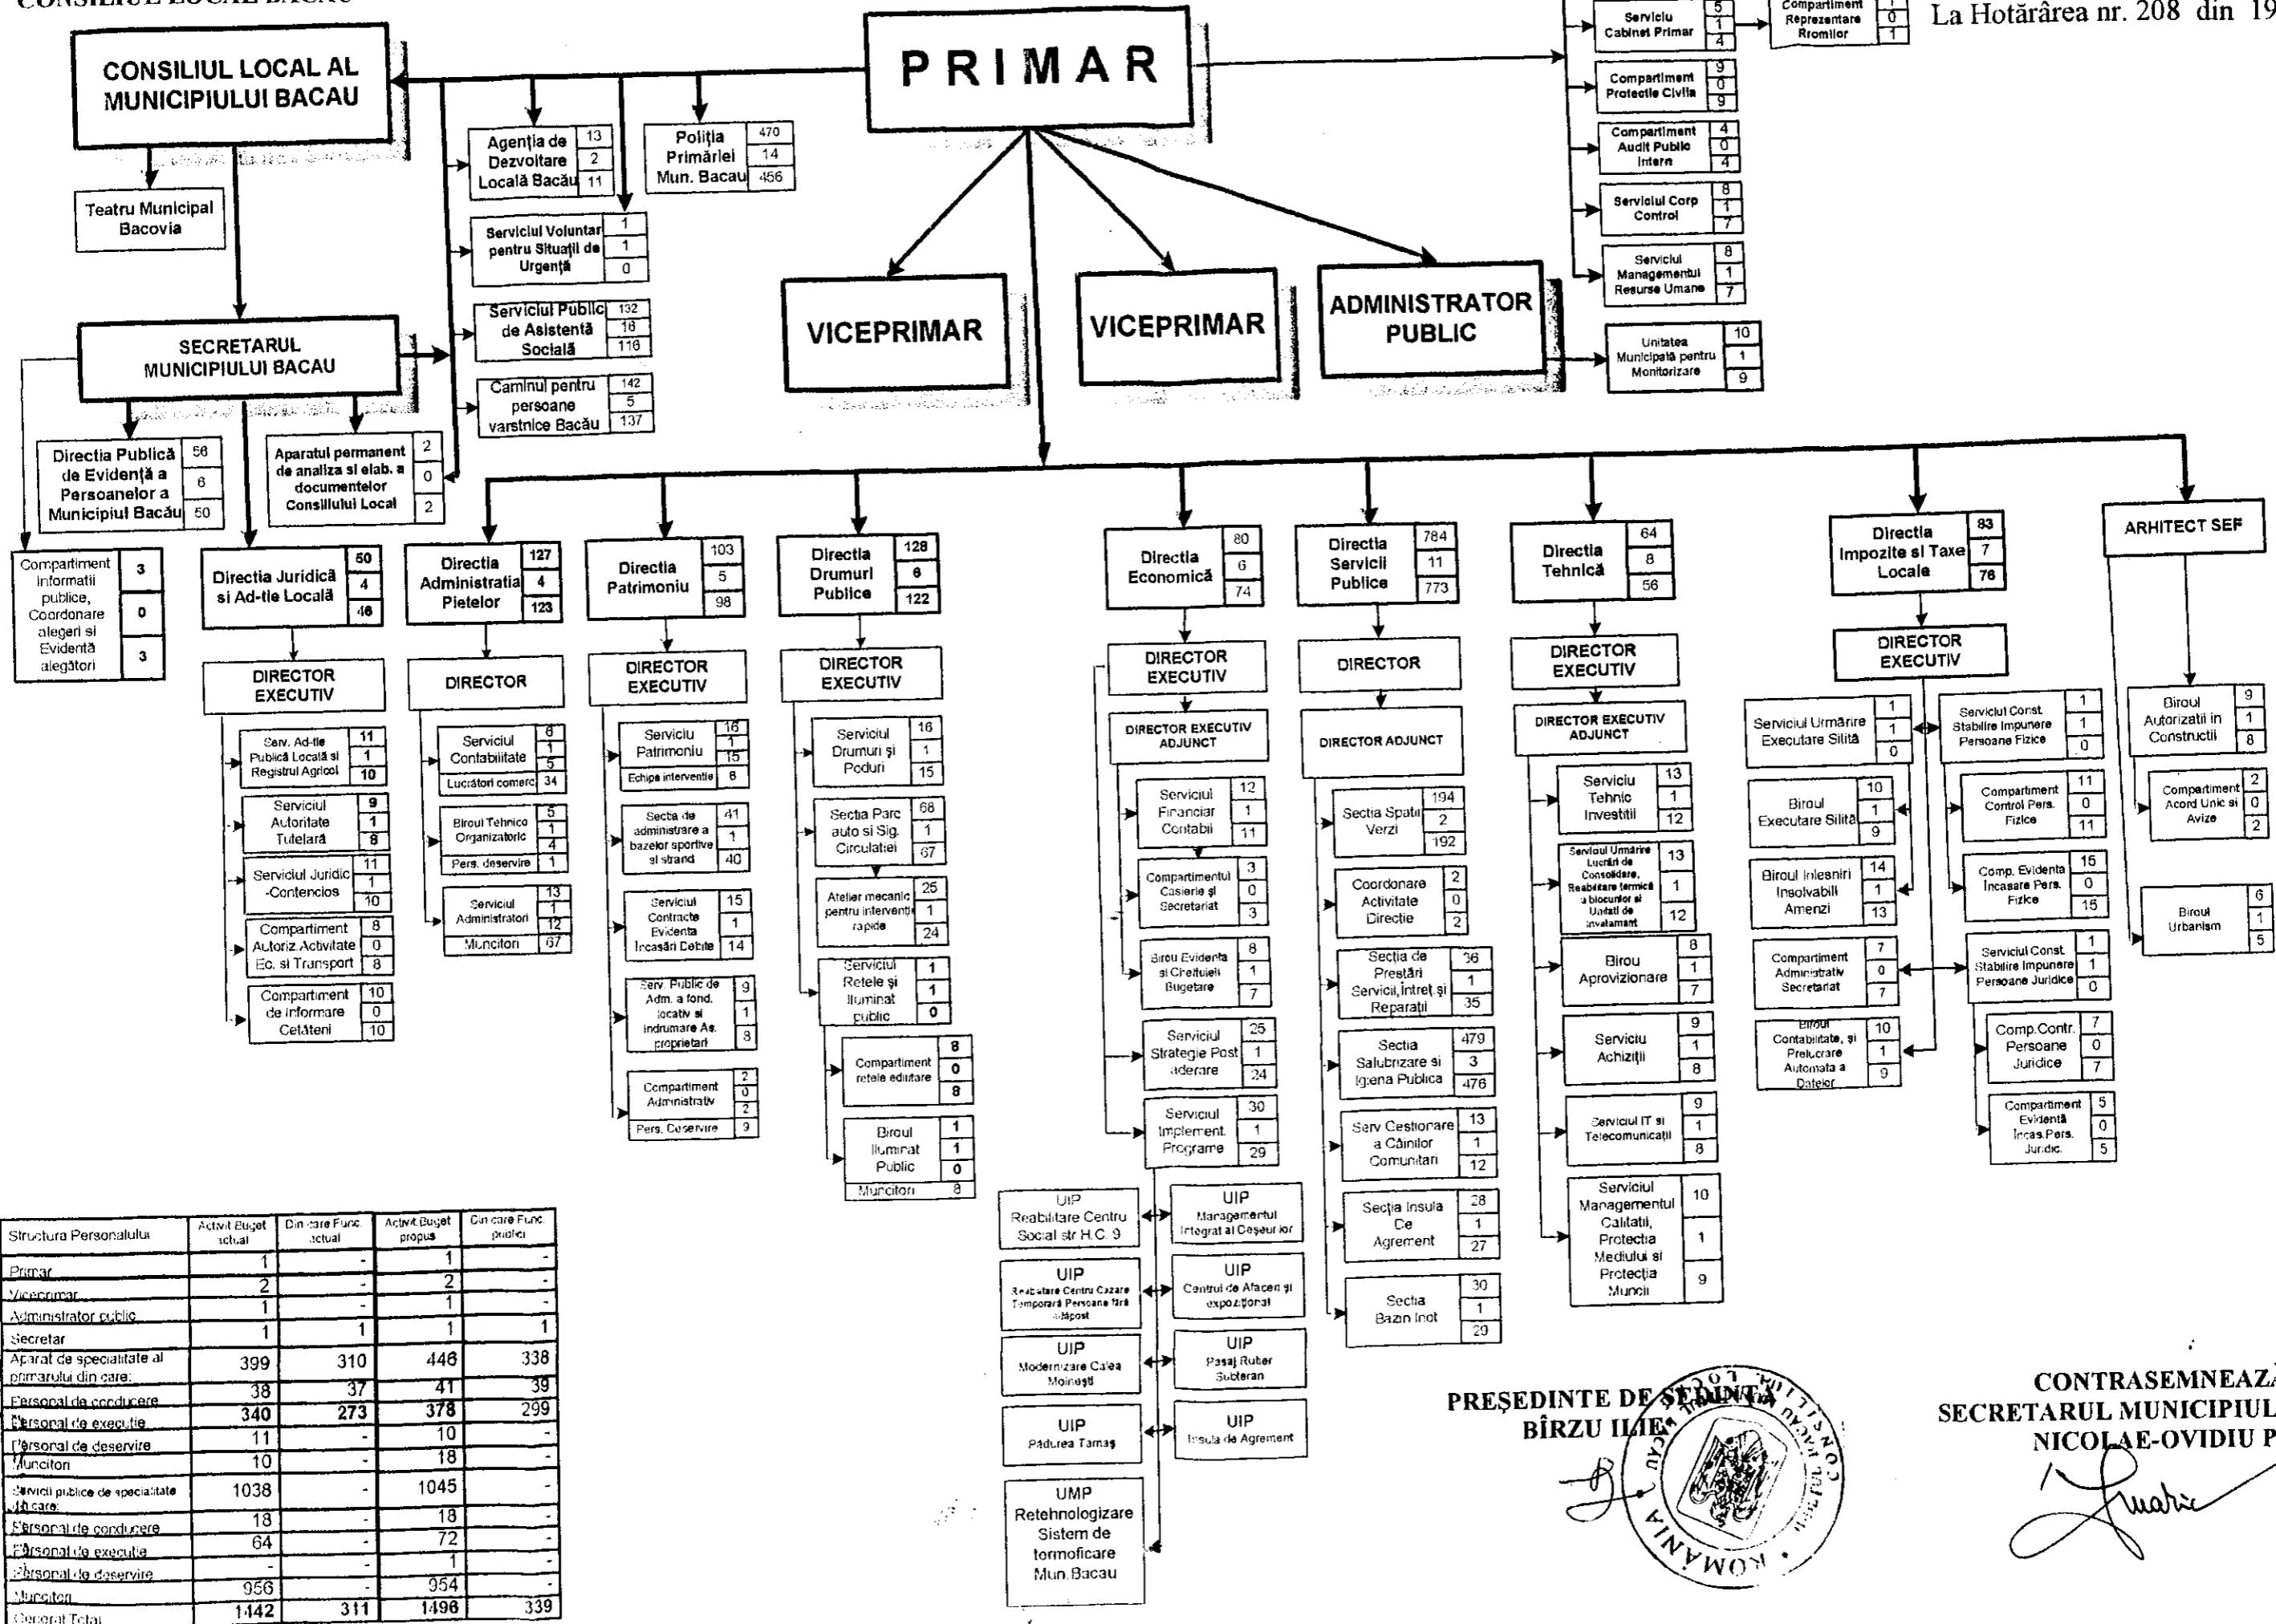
CONSILIUL LOCAL BACAU

La Hotărârea nr. 208 din 19

CONSILIUL LOCAL AL MUNICIPIULUI BACAU

PRIMAR

Teatru Municipal Bacovia

Agenția de Dezvoltare Locală Bacău 13 2 11

Poliția Primăriei Mun. Bacau 470 14 456

Serviciul Voluntar pentru Situații de Urgență 1 1 0

Serviciul Public de Asistență Socială 132 16 116

Caminul pentru persoane varstnice Bacău 142 5 137

SECRETARUL MUNICIPIULUI BACAU

Directia Publică de Evidență a Persoanelor a Municipiul Bacău 56 6 50

Aparatul permanent de analiza si elab. a documentelor Consiliului Local 2 0 2

Compartiment informatii publice, Coordonare alegeri si Evidentă alegători 3 0 3

Serviciu Cabinet Primar 5 1 4

Compartiment Reprezentare Rromilor 1 0 1

Compartiment Protectie Civila 9 0 9

Compartiment Audit Public Intern 4 0 4

Serviciul Corp Control 8 1 7

Serviciul Managementul Resurse Umane 8 1 7

VICEPRIMAR

VICEPRIMAR

ADMINISTRATOR PUBLIC

Unitatea Municipală pentru Monitorizare 10 1 9

Directia Juridică si Ad-tie Locală 50 4 46
DIRECTOR EXECUTIV
Serv. Ad-tie Publică Locală si Registrul Agricol 11 1 10
Serviciul Autoritate Tutelară 9 1 8
Serviciul Juridic -Contencios 11 1 10
Compartiment Autoriz.Activitate Ec. si Transport 8 0 8
Compartiment de Informare Cetăteni 10 0 10

Directia Administratia Pietelor 127 4 123
DIRECTOR
Serviciul Contabilitate 6 1 5
Lucrători comerc 34
Biroul Tehnico Organizatoric 5 1 4
Pers. deservire 1
Serviciul Administratori 13 1 12
Muncitori 67

Directia Patrimoniu 103 5 98
DIRECTOR EXECUTIV
Serviciu Patrimoniu 16 1 15
Echipa interventie 8
Sectia de administrare a bazelor sportive si strand 41 1 40
Serviciul Contracte Evidenta Incasări Debite 15 1 14
Serv. Public de Adm. a fond. locativ si indrumare As. proprietari 9 1 8
Compartiment Administrativ 2 0 2
Pers. Deservire 9

Directia Drumuri Publice 128 6 122
DIRECTOR EXECUTIV
Serviciul Drumuri şi Poduri 16 1 15
Sectia Parc auto si Sig. Circulatiei 68 1 67
Atelier mecanic pentru interventii rapide 25 1 24
Serviciul Retele şi Iluminat public 1 1 0
Compartiment retele edilitare 8 0 8
Biroul Iluminat Public 1 1 0
Muncitori 8

Directia Economică 80 6 74
DIRECTOR EXECUTIV
DIRECTOR EXECUTIV ADJUNCT
Serviciul Financiar Contabil 12 1 11
Compartimentul Casierie şi Secretariat 3 0 3
Birou Evidenta si Cheltuieli Bugetare 8 1 7
Serviciul Strategie Post aderare 25 1 24
Serviciul Implement. Programe 30 1 29
UIP Reabilitare Centru Social str H.C. 9
UIP Managementul Integrat al Deşeurilor
UIP Reabilitare Centru Cazare Temporară Persoane fără adăpost
UIP Centrul de Afaceri şi expoziţional
UIP Modernizare Calea Moineşti
UIP Pasaj Rubel Subteran
UIP Pădurea Tamaş
UIP Insula de Agrement
UMP Retehnologizare Sistem de termoficare Mun.Bacau

Directia Servicii Publice 784 11 773
DIRECTOR
DIRECTOR ADJUNCT
Sectia Spatii Verzi 194 2 192
Coordonare Activitate Directie 2 0 2
Sectia de Prestări Servicii,întreț.şi Reparații 36 1 35
Sectia Salubrizare si Igiena Publica 479 3 476
Serv Gestionare a Câinilor Comunitari 13 1 12
Sectia Insula De Agrement 28 1 27
Sectia Bazin Inot 30 1 29

Directia Tehnică 64 8 56
DIRECTOR EXECUTIV
DIRECTOR EXECUTIV ADJUNCT
Serviciu Tehnic Investitii 13 1 12
Serviciul Urmărire Lucrări de Consolidare, Reabilitare termică a blocurilor si Unități de invatamant 13 1 12
Birou Aprovizionare 8 1 7
Serviciu Achiziții 9 1 8
Serviciul IT si Telecomunicații 9 1 8
Serviciul Managementul Calitatii, Protectia Mediului si Protecția Muncii 10 1 9

Directia Impozite si Taxe Locale 83 7 76
DIRECTOR EXECUTIV
Serviciul Urmărire Executare Silită 1 1 0
Biroul Executare Silită 10 1 9
Biroul Inlesniri Insolvabili Amenzi 14 1 13
Compartiment Administrativ Secretariat 7 0 7
Birou Contabilitate, şi Prelucrare Automata a Datelor 10 1 9
Serviciul Const Stabilire Impunere Persoane Fizice 1 1 0
Compartiment Control Pers. Fizice 11 0 11
Comp. Evidenta Incasare Pers. Fizice 15 0 15
Serviciul Const. Stabilire Impunere Persoane Juridice 1 1 0
Comp.Contr. Persoane Juridice 7 0 7
Compartiment Evidentă Incas.Pers. Juridic. 5 0 5

ARHITECT SEF
Biroul Autorizatii in Constructii 9 1 8
Compartiment Acord Unic si Avize 2 0 2
Biroul Urbanism 6 1 5

| Structura Personalului | Activit Buget actual | Din care Func. actual | Activit Buget propus | Din care Func. public |
|---|---|---|---|---|
| Primar | 1 | - | 1 | - |
| Viceprimar | 2 | - | 2 | - |
| Administrator public | 1 | - | 1 | - |
| Secretar | 1 | 1 | 1 | 1 |
| Aparat de specialitate al primarului din care: | 399 | 310 | 446 | 338 |
| Personal de conducere | 38 | 37 | 41 | 39 |
| Personal de executie | 340 | 273 | 378 | 299 |
| Personal de deservire | 11 | - | 10 | - |
| Muncitori | 10 | - | 18 | - |
| Servicii publice de specialitate din care: | 1038 | - | 1045 | - |
| Personal de conducere | 18 | - | 18 | - |
| Personal de executie | 64 | - | 72 | - |
| Personal de deservire | - | - | 1 | - |
| Muncitori | 956 | - | 954 | - |
| General Total | 1442 | 311 | 1496 | 339 |

PREŞEDINTE DE ŞEDINȚĂ
BÎRZU ILIE

CONTRASEMNEAZĂ
SECRETARUL MUNICIPIUL
NICOLAE-OVIDIU P

ROMÂNIA CONSILIUL LOCAL